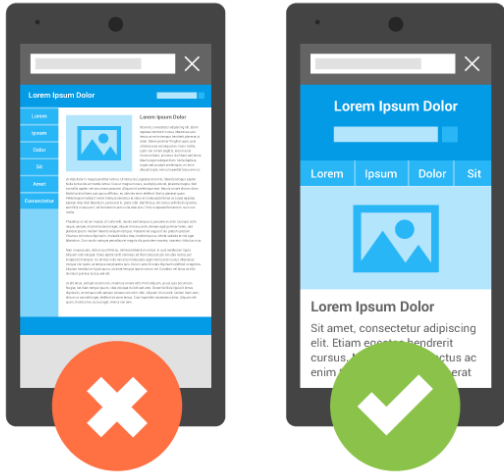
Lorem Ipsum Dolor

Lorem

Ipsum

Dolor

Sit

Amet

Consectetur

Lorem Ipsum Dolor

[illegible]

Lorem Ipsum Dolor

Lorem

Ipsum

Dolor

Sit

Lorem Ipsum Dolor

Sit amet, consectetur adipiscing elit. Etiam egestas hendrerit cursus, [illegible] ac enim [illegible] erat